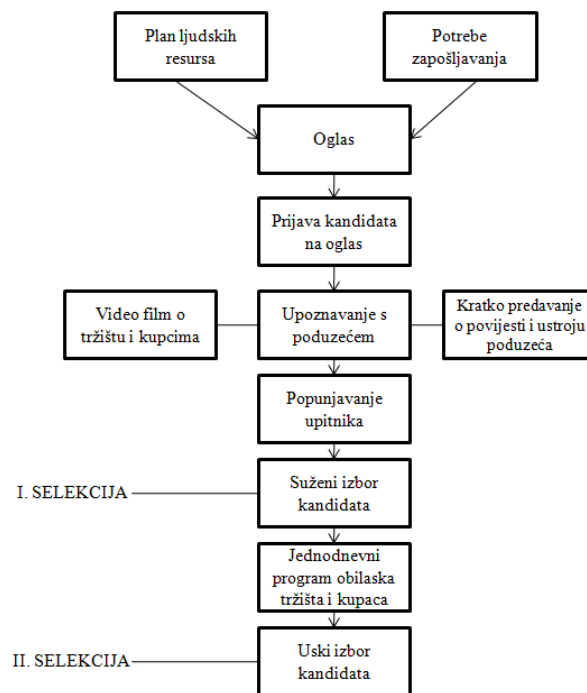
Plan ljudskih resursa

Potrebe zapošljavanja

Oglas

Prijava kandidata na oglas

Video film o tržištu i kupcima

Upoznavanje s poduzećem

Kratko predavanje o povijesti i ustroju poduzeća

Popunjavanje upitnika

I. SELEKCIJA

Suženi izbor kandidata

Jednodnevni program obilaska tržišta i kupaca

II. SELEKCIJA

Uski izbor kandidata